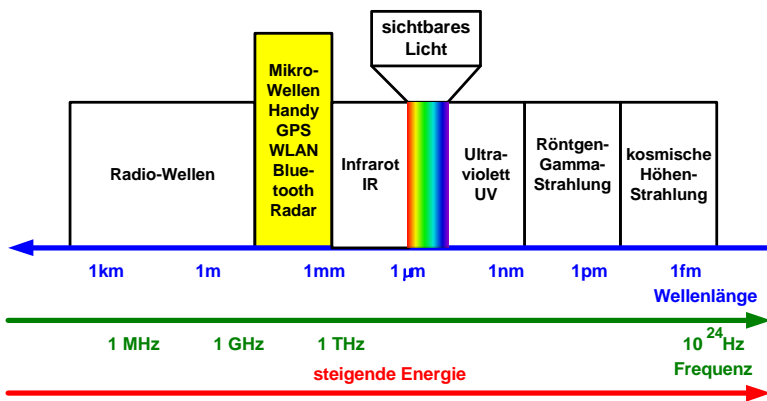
sichtbares Licht

Radio-Wellen

Mikro-Wellen Handy GPS WLAN Bluetooth Radar

Infrarot IR

Ultraviolett UV

Röntgen-Gamma-Strahlung

kosmische Höhen-Strahlung

1km 1m 1mm 1 $\mu$m 1nm 1pm 1fm

Wellenlänge

1 MHz 1 GHz 1 THz $10^{24}$Hz

Frequenz

steigende Energie